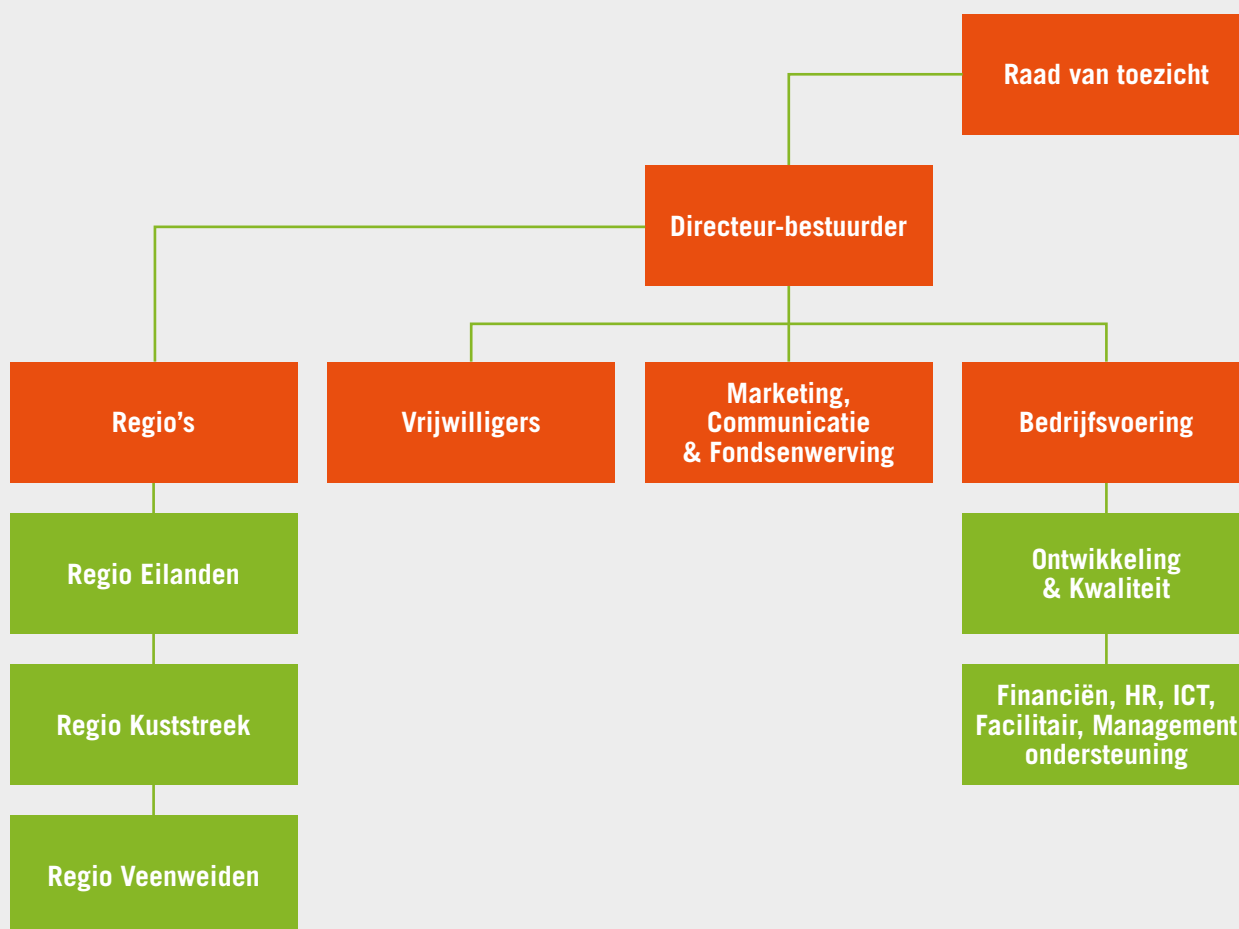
Raad van toezicht

Directeur-bestuurder

Regio's

Vrijwilligers

Marketing, Communicatie & Fondsenwerving

Bedrijfsvoering

Regio Eilanden

Regio Kuststreek

Regio Veenweiden

Ontwikkeling & Kwaliteit

Financiën, HR, ICT, Facilitair, Management ondersteuning